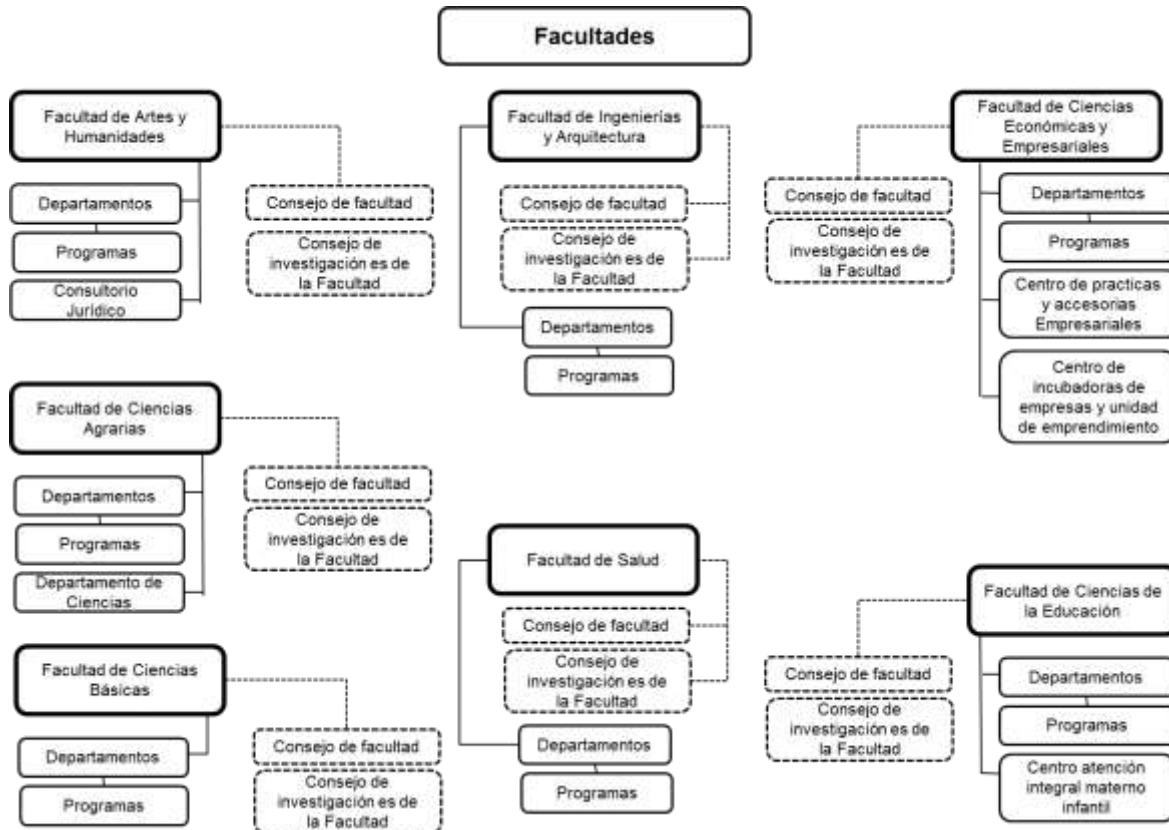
Facultades

Facultad de Artes y Humanidades

Departamentos

Programas

Consultorio Jurídico

Consejo de facultad

Consejo de investigación es de la Facultad

Facultad de Ingenierías y Arquitectura

Consejo de facultad

Consejo de investigación es de la Facultad

Departamentos

Programas

Facultad de Ciencias Económicas y Empresariales

Consejo de facultad

Consejo de investigación es de la Facultad

Departamentos

Programas

Centro de practicas y accesorias Empresariales

Centro de incubadoras de empresas y unidad de emprendimiento

Facultad de Ciencias Agrarias

Departamentos

Programas

Departamento de Ciencias

Consejo de facultad

Consejo de investigación es de la Facultad

Facultad de Salud

Consejo de facultad

Consejo de investigación es de la Facultad

Departamentos

Programas

Facultad de Ciencias de la Educación

Consejo de facultad

Consejo de investigación es de la Facultad

Departamentos

Programas

Centro atención integral materno infantil

Facultad de Ciencias Básicas

Departamentos

Programas

Consejo de facultad

Consejo de investigación es de la Facultad